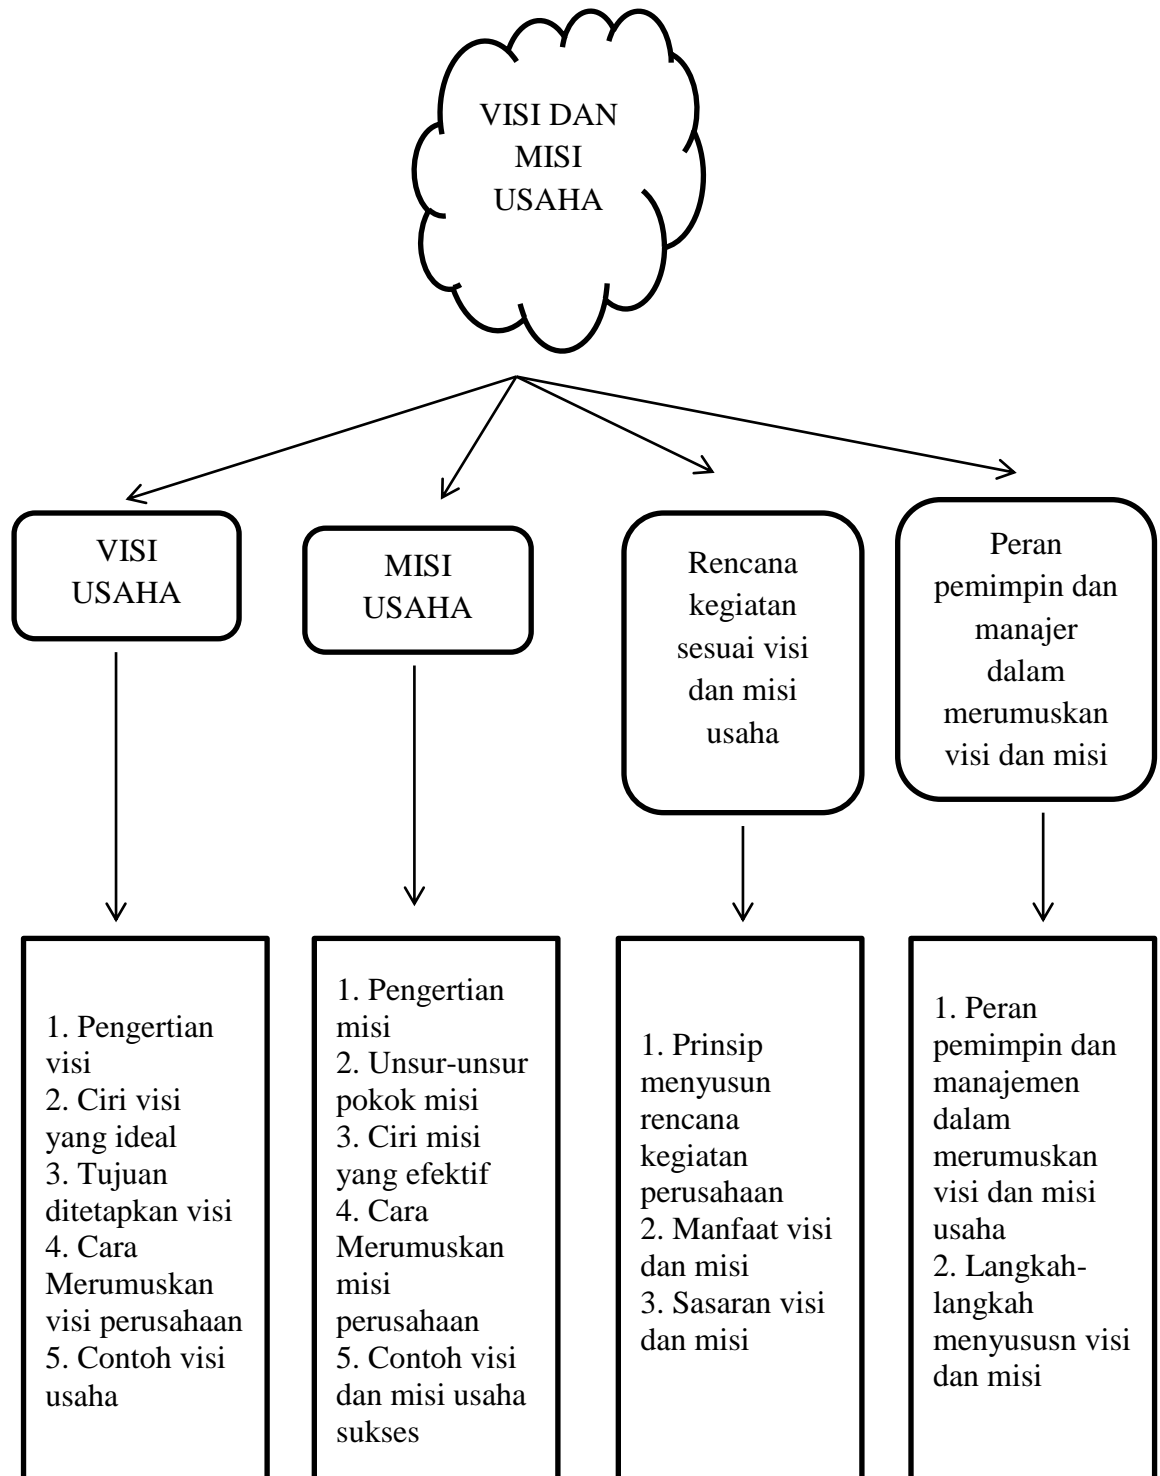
VISI DAN MISI USAHA

VISI USAHA

MISI USAHA

Rencana kegiatan sesuai visi dan misi usaha

Peran pemimpin dan manajer dalam merumuskan visi dan misi

1. Pengertian visi
2. Ciri visi yang ideal
3. Tujuan ditetapkan visi
4. Cara Merumuskan visi perusahaan
5. Contoh visi usaha

1. Pengertian misi
2. Unsur-unsur pokok misi
3. Ciri misi yang efektif
4. Cara Merumuskan misi perusahaan
5. Contoh visi dan misi usaha sukses

1. Prinsip menyusun rencana kegiatan perusahaan
2. Manfaat visi dan misi
3. Sasaran visi dan misi

1. Peran pemimpin dan manajemen dalam merumuskan visi dan misi usaha
2. Langkah-langkah menyususn visi dan misi